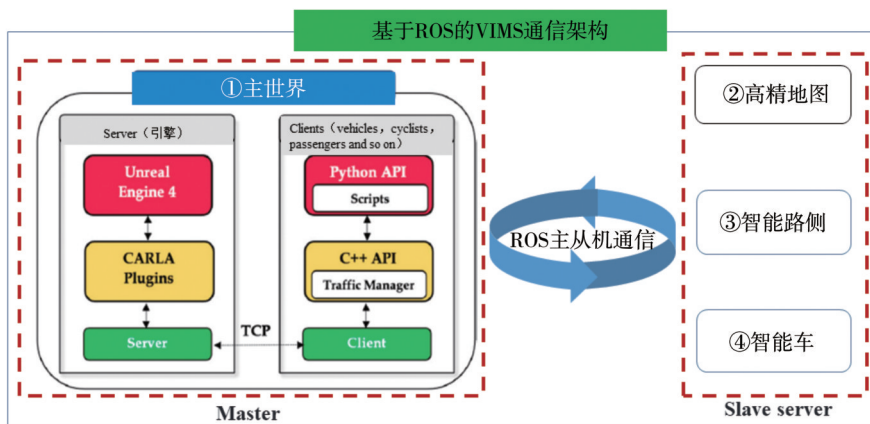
基于ROS的VIMS通信架构

①主世界

Server（引擎）

Unreal Engine 4

CARLA Plugins

Server

TCP

Clients（vehicles，cyclists，passengers and so on）

Python API

Scripts

C++ API

Traffic Manager

Client

Master

ROS主从机通信

②高精地图

③智能路侧

④智能车

Slave server